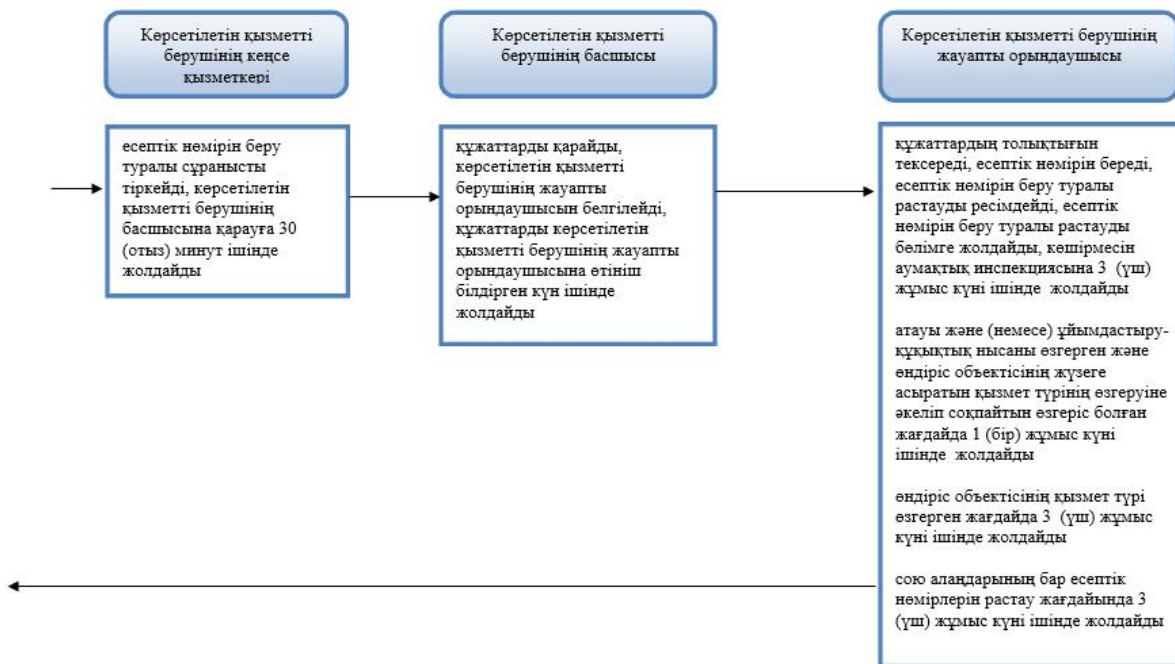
Көрсетілетін қызметті берушінің кеңсе қызметкері

Көрсетілетін қызметті берушінің басшысы

Көрсетілетін қызметті берушінің жауапты орындаушысы

есептік нөмірін беру туралы сұранысты тіркейді, көрсетілетін қызметті берушінің басшысына қарауға 30 (отыз) минут ішінде жолдайды

құжаттарды қарайды, көрсетілетін қызметті берушінің жауапты орындаушысын белгілейді, құжаттарды көрсетілетін қызметті берушінің жауапты орындаушысына өтініш білдірген күн ішінде жолдайды

құжаттардың толықтығын тексереді, есептік нөмірін береді, есептік нөмірін беру туралы растауды ресімдейді, есептік нөмірін беру туралы растауды бөлімге жолдайды, көшірмесін аумақтық инспекциясына 3 (үш) жұмыс күні ішінде жолдайды

атауы және (немесе) ұйымдастыру-құқықтық нысаны өзгерген және өндіріс объектісінің жүзеге асыратын қызмет түрінің өзгеруіне әкеліп соқпайтын өзгеріс болған жағдайда 1 (бір) жұмыс күні ішінде жолдайды

өндіріс объектісінің қызмет түрі өзгерген жағдайда 3 (үш) жұмыс күні ішінде жолдайды

союу алаңдарының бар есептік нөмірлерін растау жағдайында 3 (үш) жұмыс күні ішінде жолдайды